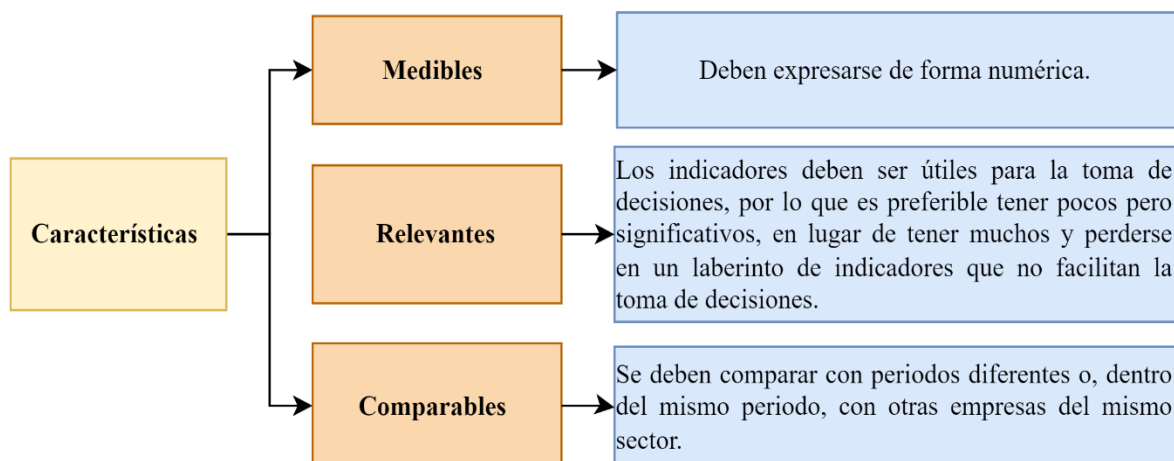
Características

Medibles

Deben expresarse de forma numérica.

Relevantes

Los indicadores deben ser útiles para la toma de decisiones, por lo que es preferible tener pocos pero significativos, en lugar de tener muchos y perderse en un laberinto de indicadores que no facilitan la toma de decisiones.

Comparables

Se deben comparar con periodos diferentes o, dentro del mismo periodo, con otras empresas del mismo sector.